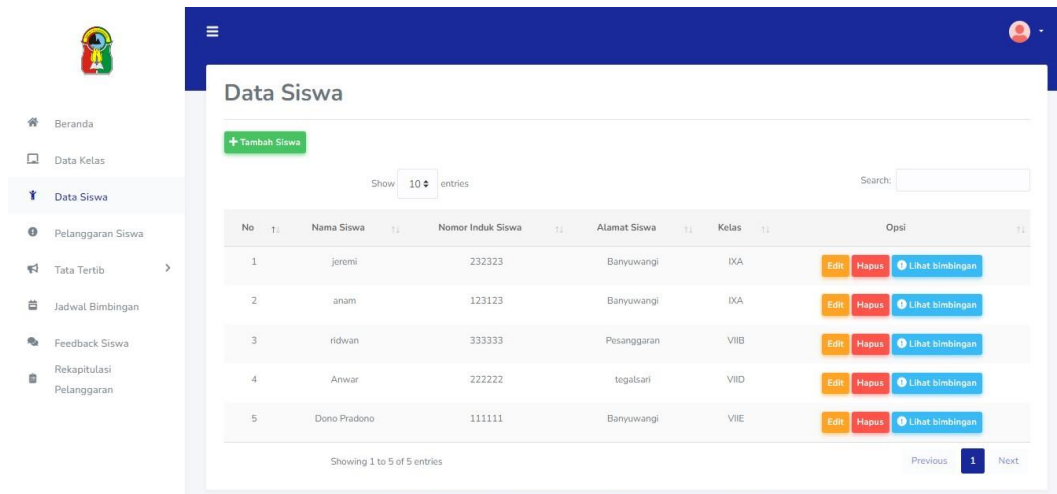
Beranda

Data Kelas

Data Siswa

Pelanggaran Siswa

Tata Tertib

Jadwal Bimbingan

Feedback Siswa

Rekapitulasi Pelanggaran

Data Siswa

+ Tambah Siswa

Show 10 entries

Search:

| No | Nama Siswa | Nomor Induk Siswa | Alamat Siswa | Kelas | Opsi |
|---|---|---|---|---|---|
| 1 | jeremi | 232323 | Banyuwangi | IXA | Edit Hapus Lihat bimbingan |
| 2 | anam | 123123 | Banyuwangi | IXA | Edit Hapus Lihat bimbingan |
| 3 | ridwan | 333333 | Pesanggaran | VIIB | Edit Hapus Lihat bimbingan |
| 4 | Anwar | 222222 | tegalsari | VIID | Edit Hapus Lihat bimbingan |
| 5 | Dono Pradono | 111111 | Banyuwangi | VIIE | Edit Hapus Lihat bimbingan |

Showing 1 to 5 of 5 entries

Previous 1 Next